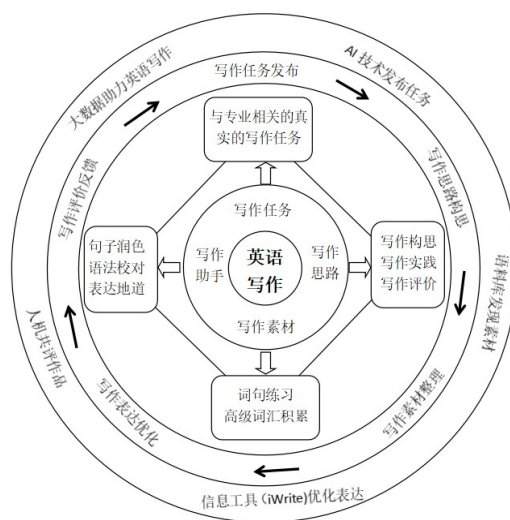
大数据助力英语写作
AI 技术发布任务
语料库发现素材
信息工具（iWrite）优化表达
人机共评作品

写作任务发布
写作思路构思
写作素材整理
写作表达优化
写作评价反馈

与专业相关的真实的写作任务

写作构思
写作实践
写作评价

词句练习
高级词汇积累

句子润色
语法校对
表达地道

写作任务
写作思路
写作素材
写作助手

英语写作